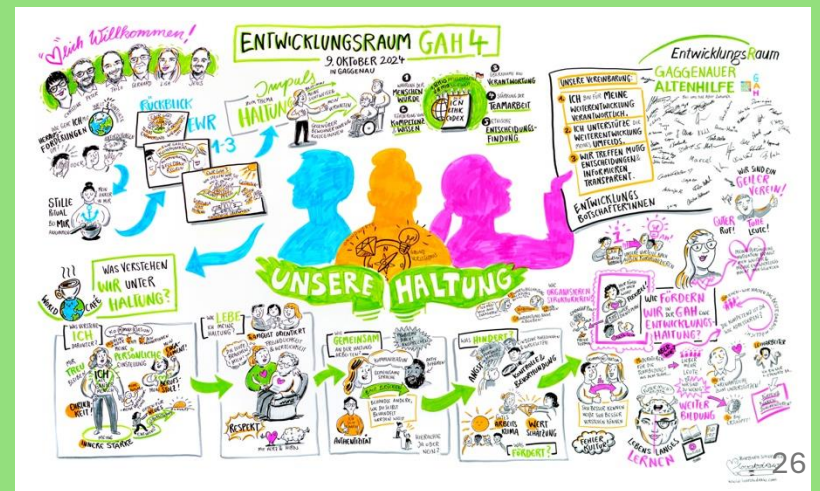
Herzlich Willkommen!

ENTWICKLUNGSRAUM GAH 4
9. OKTOBER 2024
IN GAGGENAU

EntwicklungsRaum
GAGGENAUER ALTENHILFE

RÜCKBLICK
EWR 1-3

HERAUSFORDERUNGEN

STILLE RITUAL TO MAR

IMPULS HALTUNG

MENSCHENWÜRDE
KOMPETENZ WISSEN
VERANTWORTUNG
TEAMARBEIT
ENTSCHEIDUNGSFINDUNG
ETHIK KODEX

UNSERE VEREINBARUNG:
1. ICH BIN FÜR MEINE WEITERENTWICKLUNG VERANTWORTLICH.
2. ICH UNTERSTÜTZE DIE WEITERENTWICKLUNG MEINES UMFELDS.
3. WIR TREFFEN MUTIG ENTSCHEIDUNGEN & INFORMIEREN TRANSPARENT.

ENTWICKLUNGS BOTSCHAFTERINNEN

WIR SIND EIN GEILER VEREIN!
GUTER RUF!
TOLLE LEUTE!

UNSERE HALTUNG

WORLD CAFÉ
WAS VERSTEHEN WIR UNTER HALTUNG?

WAS VERSTEHE ICH DARUNTER?
PERSÖNLICHE EINSTELLUNG
TREU
EHRLICHKEIT
INNERE STÄRKE

WIE LEBE ICH MEINE HALTUNG?
BEDARFSORIENTIERT
RESPEKT

GEMEINSAM
AUTHENTIZITÄT

WAS HINDERT?
ANGST
ARBEITSKLIMA
WERTSCHÄTZUNG
FÖRDERT!

WIE FORDERN WIR DIE GAH EINE ENTWICKLUNG HALTUNG?
WEITERBILDUNG
LEBENSLANGES LERNEN
FEHLERKULTUR

26